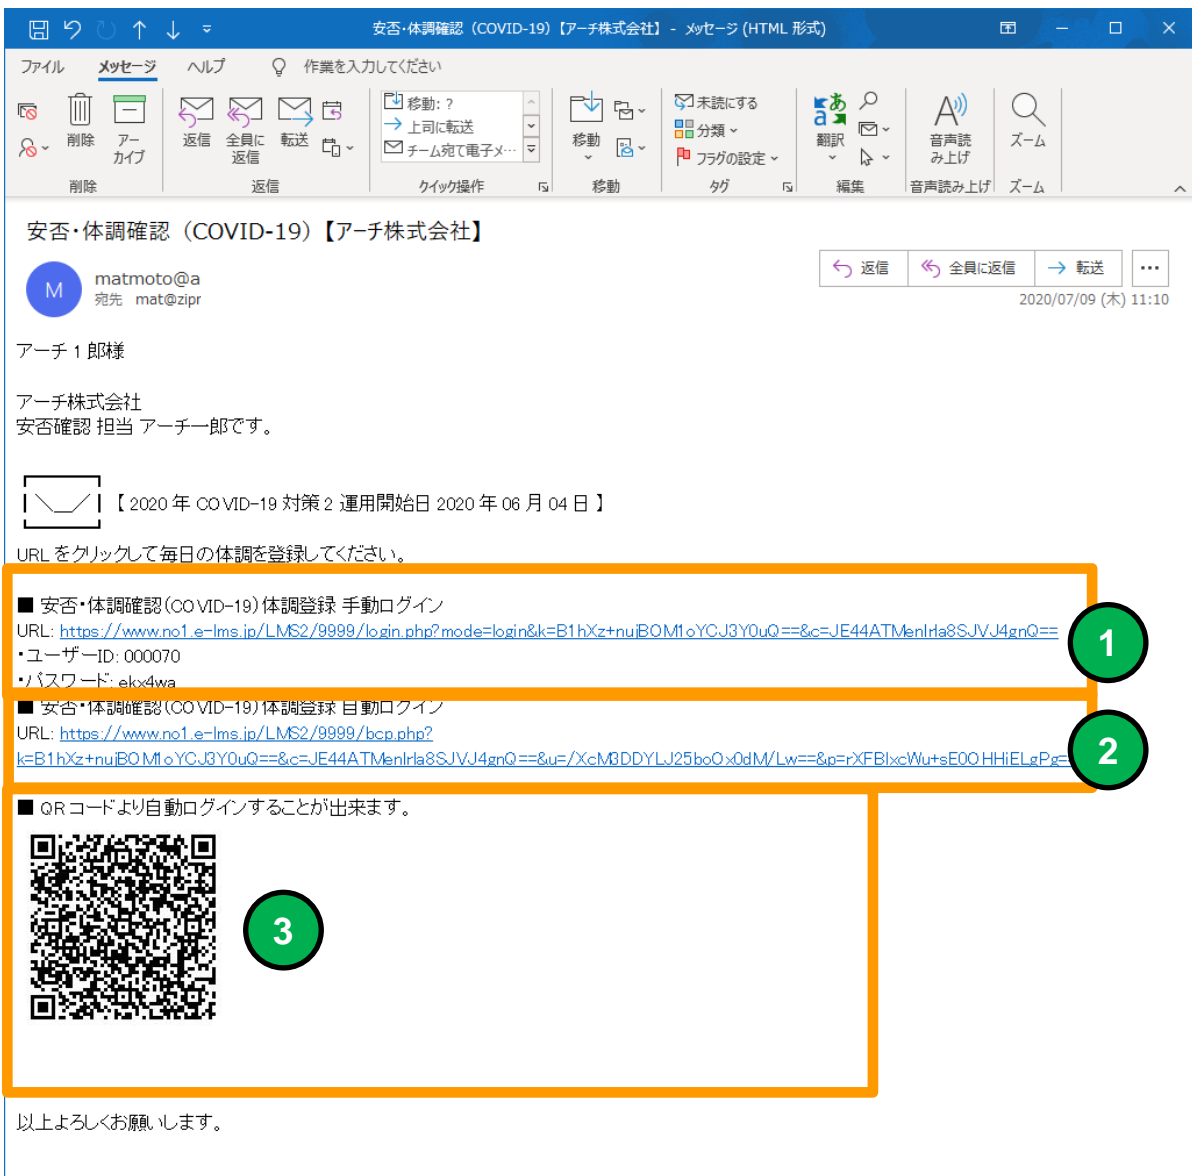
安否･体調確認（COVID-19）【アーチ株式会社】 - メッセージ (HTML 形式)

ファイル メッセージ ヘルプ 作業を入力してください

削除 アーカイブ
削除

返信 全員に返信 転送
返信

移動: ? 上司に転送 チーム宛て電子メ...
クイック操作

移動
移動

未読にする 分類 フラグの設定
タグ

翻訳
編集

音声読み上げ
音声読み上げ

ズーム
ズーム

安否･体調確認（COVID-19）【アーチ株式会社】

M matmoto@a
宛先 mat@zipr

返信 全員に返信 転送 ...

2020/07/09 (木) 11:10

アーチ 1 郎様

アーチ株式会社
安否確認 担当 アーチ一郎です。

【2020 年 COVID-19 対策 2 運用開始日 2020 年 06 月 04 日 】

URL をクリックして毎日の体調を登録してください。

■ 安否･体調確認(COVID-19)体調登録 手動ログイン
URL: https://www.no1.e-lms.jp/LMS2/9999/login.php?mode=login&k=B1hXz+nujBOM1oYCJ3Y0uQ==&c=JE44ATMenlrla8SJVJ4gnQ==
･ユーザーID: 000070
･パスワード: ekx4wa

1

■ 安否･体調確認(COVID-19)体調登録 自動ログイン
URL: https://www.no1.e-lms.jp/LMS2/9999/bcp.php?k=B1hXz+nujBOM1oYCJ3Y0uQ==&c=JE44ATMenlrla8SJVJ4gnQ==&u=/XcM3DDYLJ25boOx0dM/Lw==&p=rXFBlxcWu+sE0OHHiELgPg=

2

■ QR コードより自動ログインすることが出来ます。

3

以上よろしくお願いします。